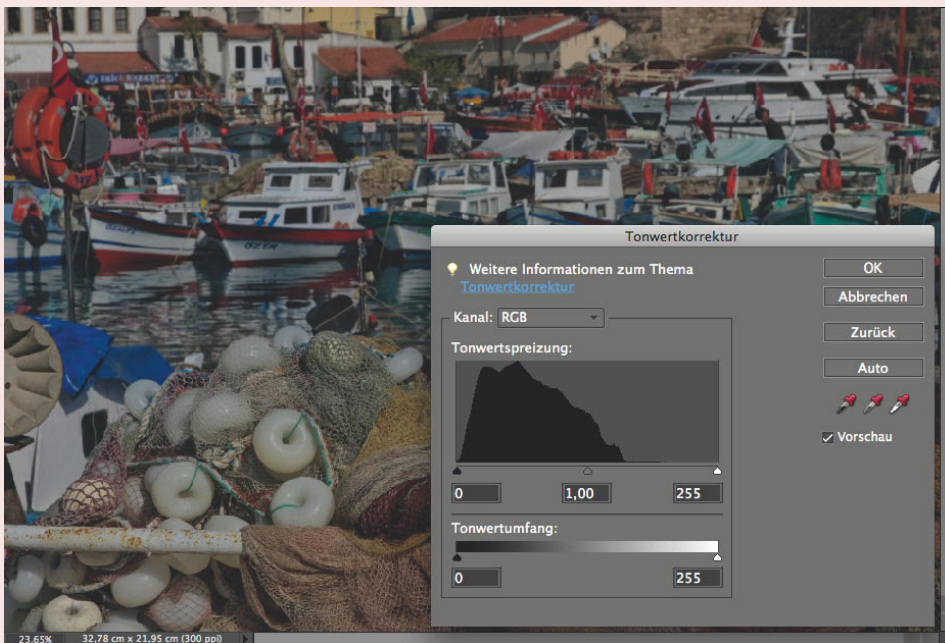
Tonwertkorrektur

Weitere Informationen zum Thema
Tonwertkorrektur

Kanal: RGB

Tonwertspreizung:

0
1,00
255

Tonwertumfang:

0
255

OK
Abbrechen
Zurück
Auto
Vorschau

23,65%
32,78 cm x 21,95 cm (300 ppi)